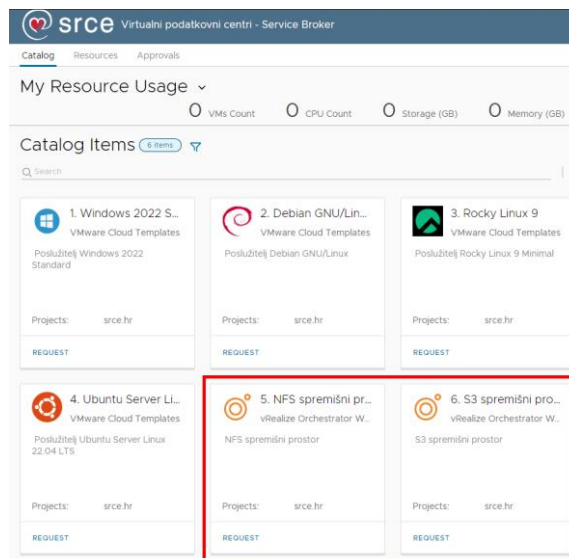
srce Virtualni podatkovni centri - Service Broker

Catalog Resources Approvals

My Resource Usage ⌄

0 VMs Count 0 CPU Count 0 Storage (GB) 0 Memory (GB)

Catalog Items 6 items

Q Search

1. Windows 2022 S...
VMware Cloud Templates
Poslužitelj Windows 2022 Standard
Projects: srce.hr
REQUEST

2. Debian GNU/Lin...
VMware Cloud Templates
Poslužitelj Debian GNU/Linux
Projects: srce.hr
REQUEST

3. Rocky Linux 9
VMware Cloud Templates
Poslužitelj Rocky Linux 9 Minimal
Projects: srce.hr
REQUEST

4. Ubuntu Server Li...
VMware Cloud Templates
Poslužitelj Ubuntu Server Linux 22.04 LTS
Projects: srce.hr
REQUEST

5. NFS spremišni pr...
vRealize Orchestrator W...
NFS spremišni prostor
Projects: srce.hr
REQUEST

6. S3 spremišni pro...
vRealize Orchestrator W...
S3 spremišni prostor
Projects: srce.hr
REQUEST